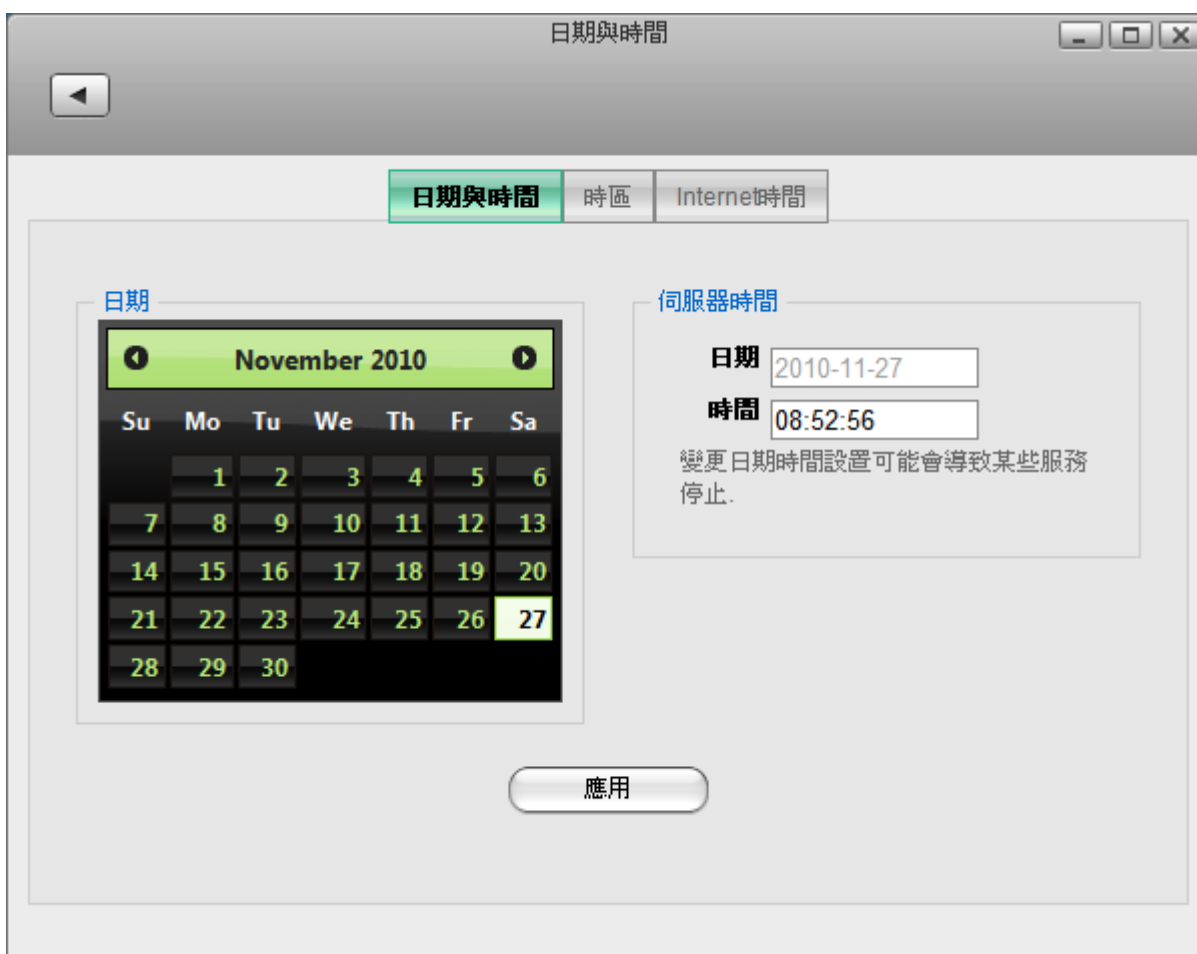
日期與時間

日期與時間 | 時區 | Internet時間

日期

November 2010

| Su | Mo | Tu | We | Th | Fr | Sa |
|---|---|---|---|---|---|---|
| | 1 | 2 | 3 | 4 | 5 | 6 |
| 7 | 8 | 9 | 10 | 11 | 12 | 13 |
| 14 | 15 | 16 | 17 | 18 | 19 | 20 |
| 21 | 22 | 23 | 24 | 25 | 26 | 27 |
| 28 | 29 | 30 | | | | |

伺服器時間

日期 2010-11-27

時間 08:52:56

變更日期時間設置可能會導致某些服務停止.

應用